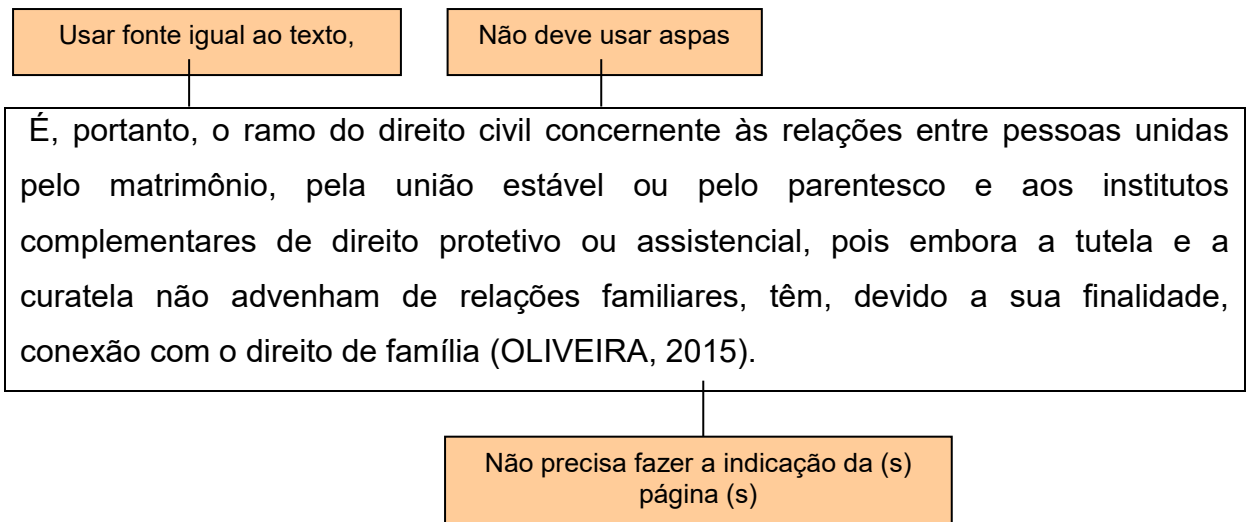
Usar fonte igual ao texto,

Não deve usar aspas

É, portanto, o ramo do direito civil concernente às relações entre pessoas unidas pelo matrimônio, pela união estável ou pelo parentesco e aos institutos complementares de direito protetivo ou assistencial, pois embora a tutela e a curatela não advenham de relações familiares, têm, devido a sua finalidade, conexão com o direito de família (OLIVEIRA, 2015).

Não precisa fazer a indicação da (s) página (s)